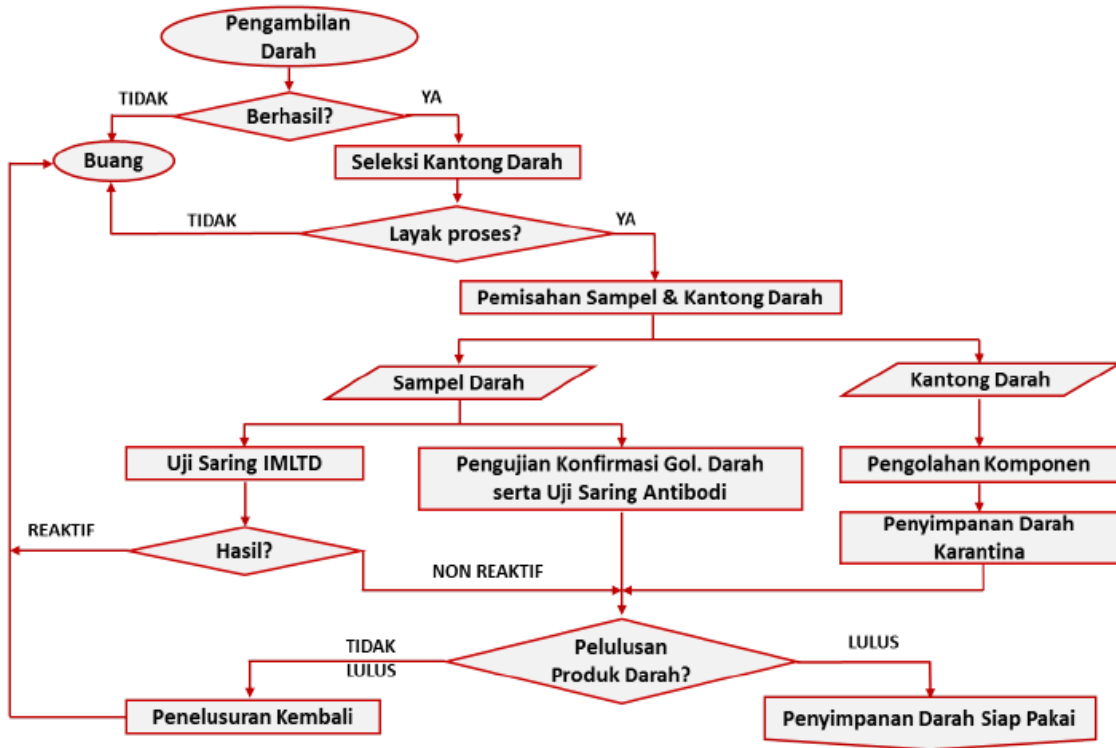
Pengambilan Darah

TIDAK

Berhasil?

YA

Buang

Seleksi Kantong Darah

TIDAK

Layak proses?

YA

Pemisahan Sampel & Kantong Darah

Sampel Darah

Kantong Darah

Uji Saring IMLTD

Pengujian Konfirmasi Gol. Darah serta Uji Saring Antibodi

Pengolahan Komponen

Penyimpanan Darah Karantina

REAKTIF

Hasil?

NON REAKTIF

TIDAK LULUS

Pelulusan Produk Darah?

LULUS

Penelusuran Kembali

Penyimpanan Darah Siap Pakai